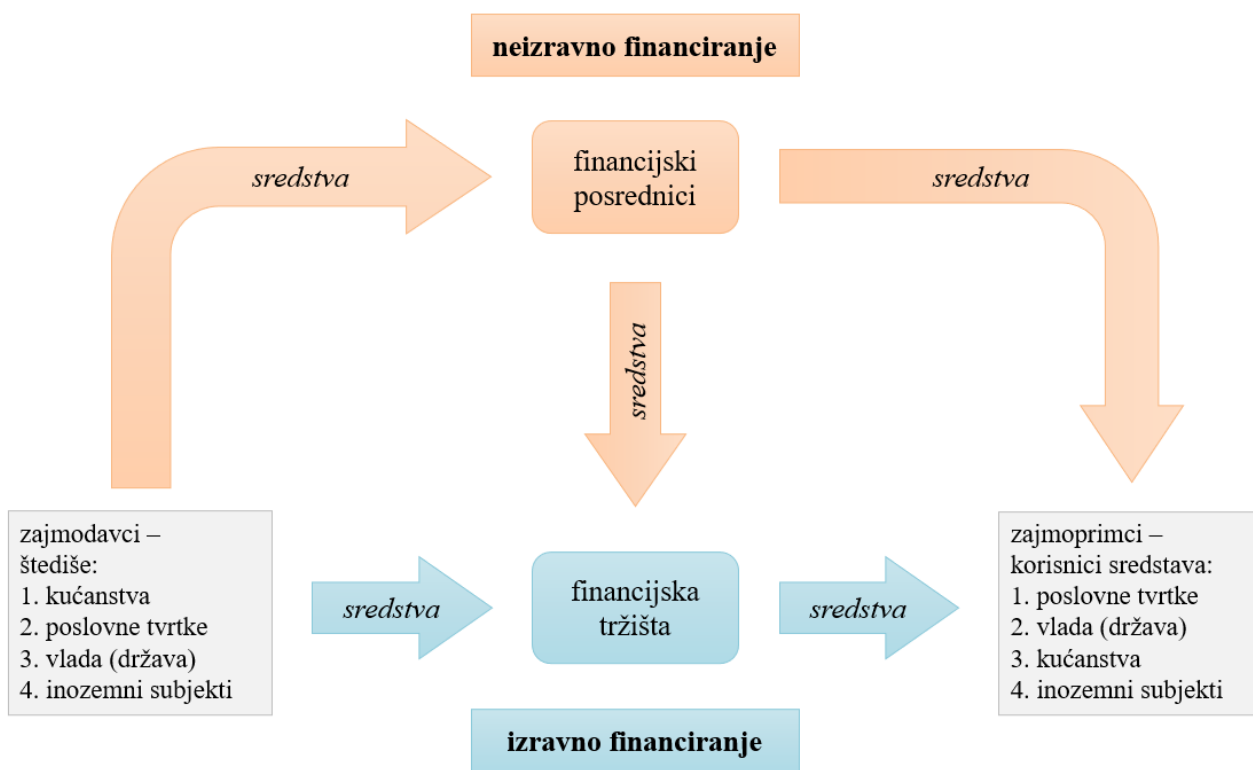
neizravno financiranje

sredstva

financijski posrednici

sredstva

sredstva

zajmodavci – štediše:
1. kućanstva
2. poslovne tvrtke
3. vlada (država)
4. inozemni subjekti

sredstva

financijska tržišta

sredstva

zajmoprimci – korisnici sredstava:
1. poslovne tvrtke
2. vlada (država)
3. kućanstva
4. inozemni subjekti

izravno financiranje